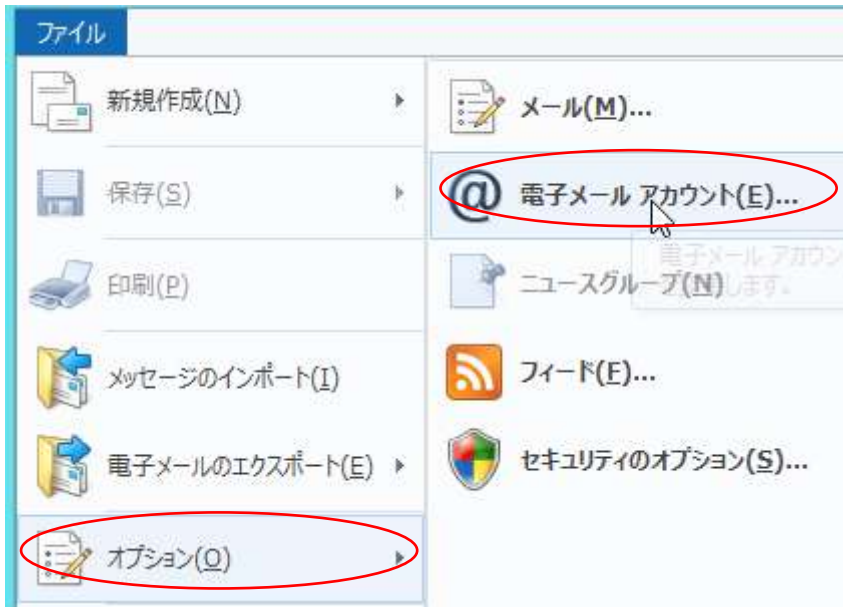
ファイル

新規作成(N)

保存(S)

印刷(P)

メッセージのインポート(I)

電子メールのエクスポート(E)

オプション(O)

メール(M)...

電子メール アカウント(E)...

電子メール アカウン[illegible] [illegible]します。

ニュースグループ(N)

フィード(F)...

セキュリティのオプション(S)...